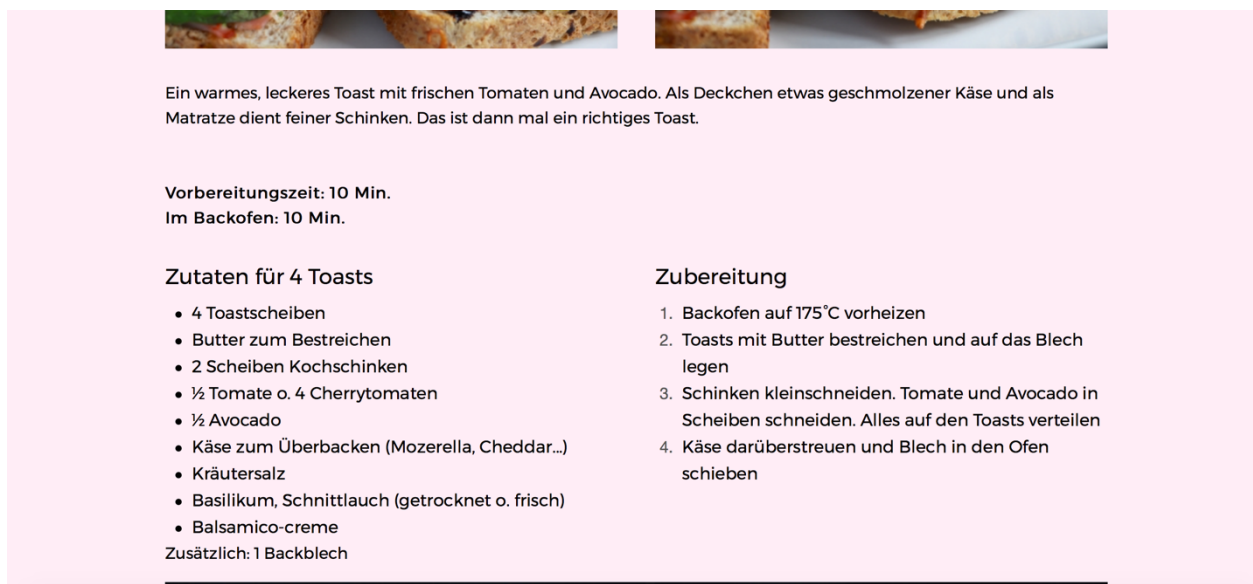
Ein warmes, leckeres Toast mit frischen Tomaten und Avocado. Als Deckchen etwas geschmolzener Käse und als Matratze dient feiner Schinken. Das ist dann mal ein richtiges Toast.

Vorbereitungszeit: 10 Min.
Im Backofen: 10 Min.

Zutaten für 4 Toasts

- 4 Toastscheiben
- Butter zum Bestreichen
- 2 Scheiben Kochschinken
- ½ Tomate o. 4 Cherrytomaten
- ½ Avocado
- Käse zum Überbacken (Mozerella, Cheddar...)
- Kräutersalz
- Basilikum, Schnittlauch (getrocknet o. frisch)
- Balsamico-creme

Zusätzlich: 1 Backblech

Zubereitung

1. Backofen auf 175°C vorheizen
2. Toasts mit Butter bestreichen und auf das Blech legen
3. Schinken kleinschneiden. Tomate und Avocado in Scheiben schneiden. Alles auf den Toasts verteilen
4. Käse darüberstreuen und Blech in den Ofen schieben